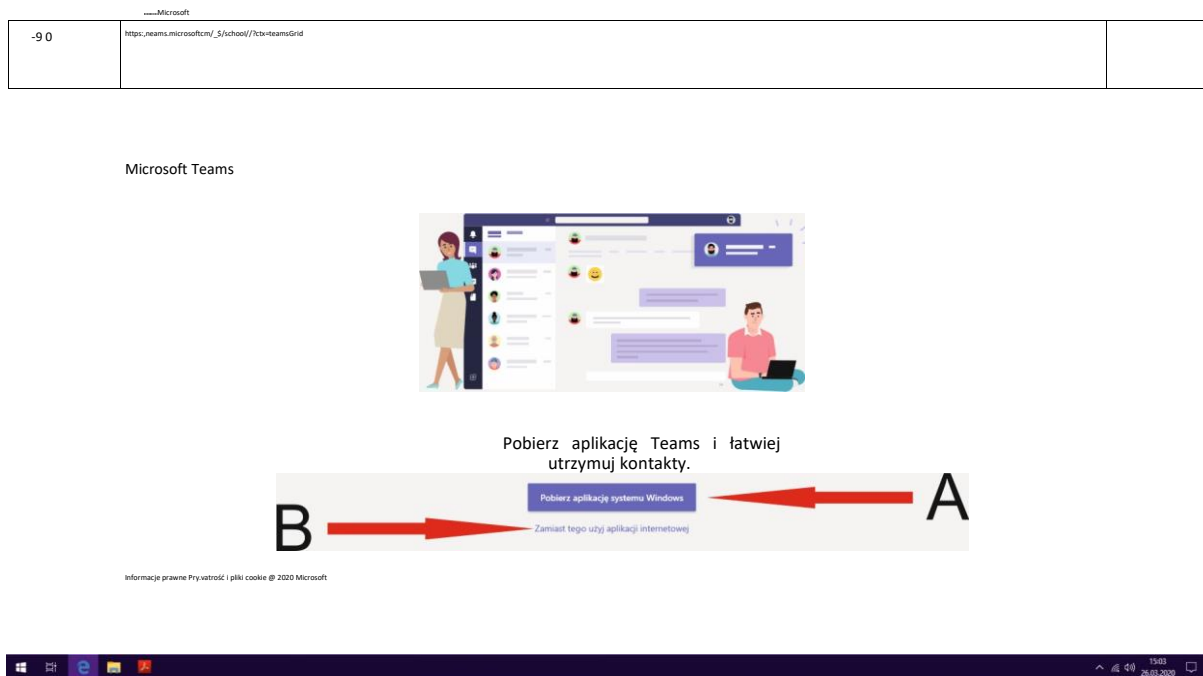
.......Microsoft

| -9 0 | https:,neams.microsoftcm/_S/school//?ctx=teamsGrid | |
|---|---|---|

Microsoft Teams

Pobierz aplikację Teams i łatwiej utrzymuj kontakty.

Pobierz aplikację systemu Windows

A

B

Zamiast tego użyj aplikacji internetowej

Informacje prawne Pry.vatrość i pliki cookie @ 2020 Microsoft

15:03
26.03.2020